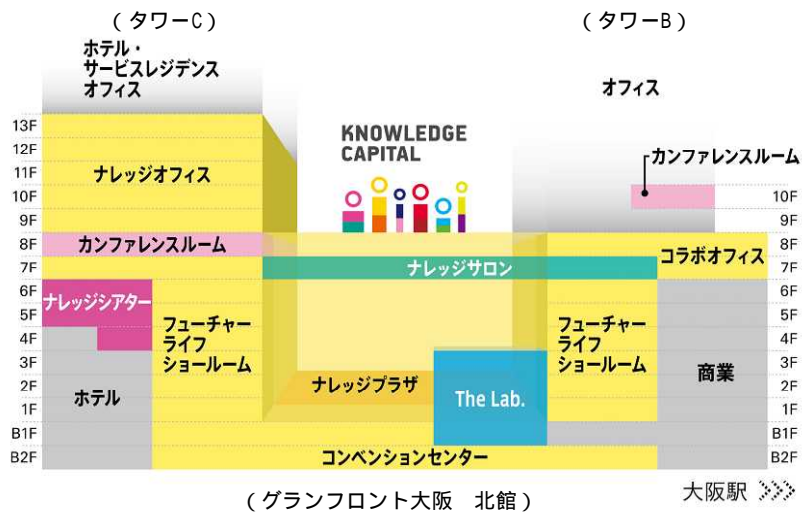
（タワーC）

ホテル・
サービスレジデンス
オフィス

（タワーB）

オフィス

KNOWLEDGE
CAPITAL

13F
12F
11F
10F
9F
8F
7F
6F
5F
4F
3F
2F
1F
B1F
B2F

ナレッジオフィス

カンファレンスルーム

ナレッジサロン

ナレッジシアター

フューチャー
ライフ
ショールーム

ホテル

ナレッジプラザ

The Lab.

カンファレンスルーム

10F
9F
8F
7F
6F
5F
4F
3F
2F
1F
B1F
B2F

コラボオフィス

フューチャー
ライフ
ショールーム

商業

コンベンションセンター

（グランフロント大阪　北館）

大阪駅